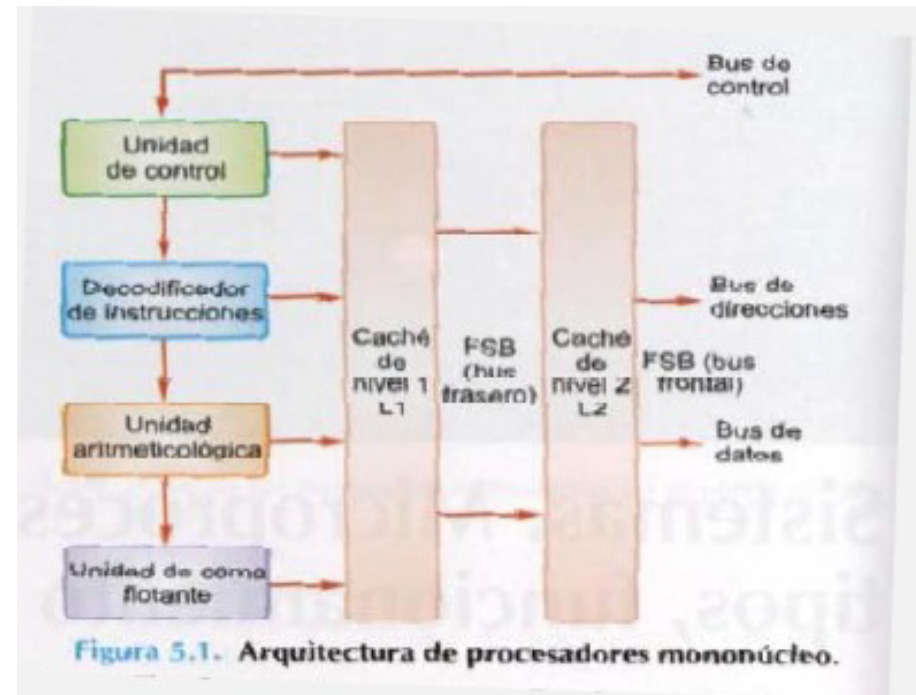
Bus de control

Unidad de control

Decodificador de instrucciones

Unidad aritmeticológica

Unidad de coma flotante

Caché de nivel 1 L1

FSB (bus trasero)

Caché de nivel 2 L2

Bus de direcciones

FSB (bus frontal)

Bus de datos

Sistemas. Microprocesadores tipos, funcionamiento

Figura 5.1. Arquitectura de procesadores mononúcleo.